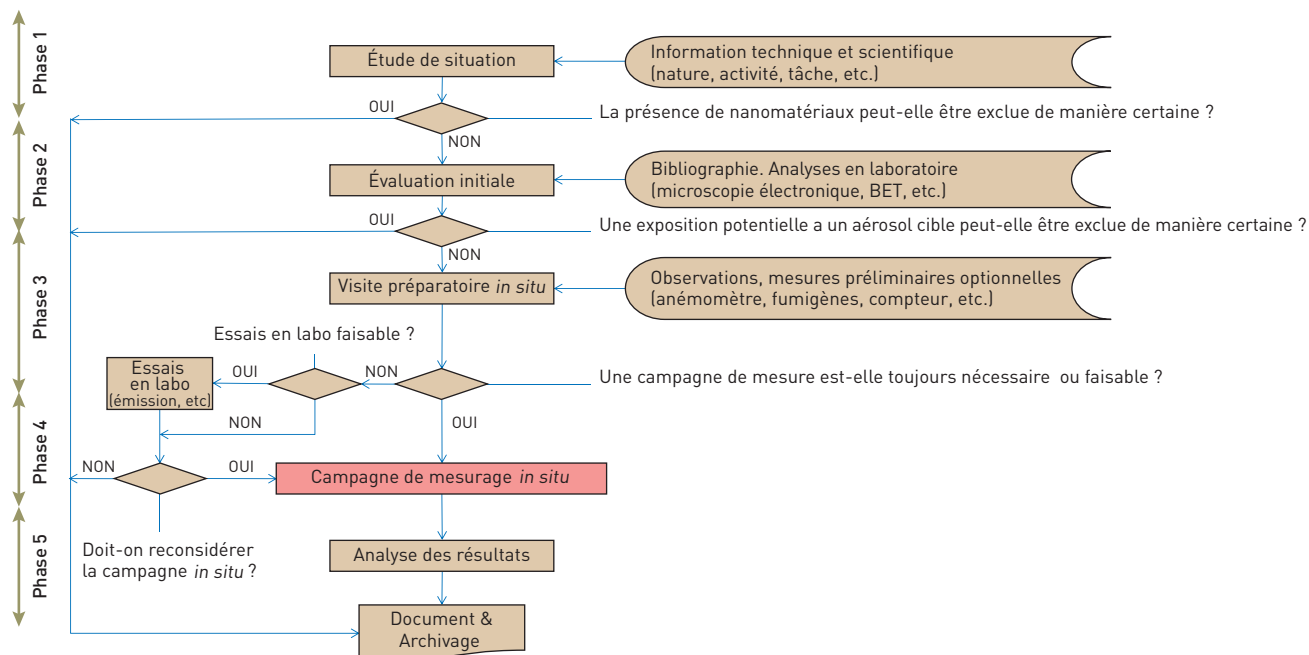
Phase 1

Étude de situation

Information technique et scientifique (nature, activité, tâche, etc.)

OUI

La présence de nanomatériaux peut-elle être exclue de manière certaine ?

NON

Phase 2

Évaluation initiale

Bibliographie. Analyses en laboratoire (microscopie électronique, BET, etc.)

OUI

Une exposition potentielle a un aérosol cible peut-elle être exclue de manière certaine ?

NON

Phase 3

Visite préparatoire *in situ*

Observations, mesures préliminaires optionnelles (anémomètre, fumigènes, compteur, etc.)

Essais en labo faisable ?

Essais en labo (émission, etc)

OUI

NON

Une campagne de mesure est-elle toujours nécessaire ou faisable ?

Phase 4

NON

OUI

NON

OUI

Campagne de mesurage *in situ*

Phase 5

Doit-on reconsidérer la campagne *in situ* ?

Analyse des résultats

Document & Archivage